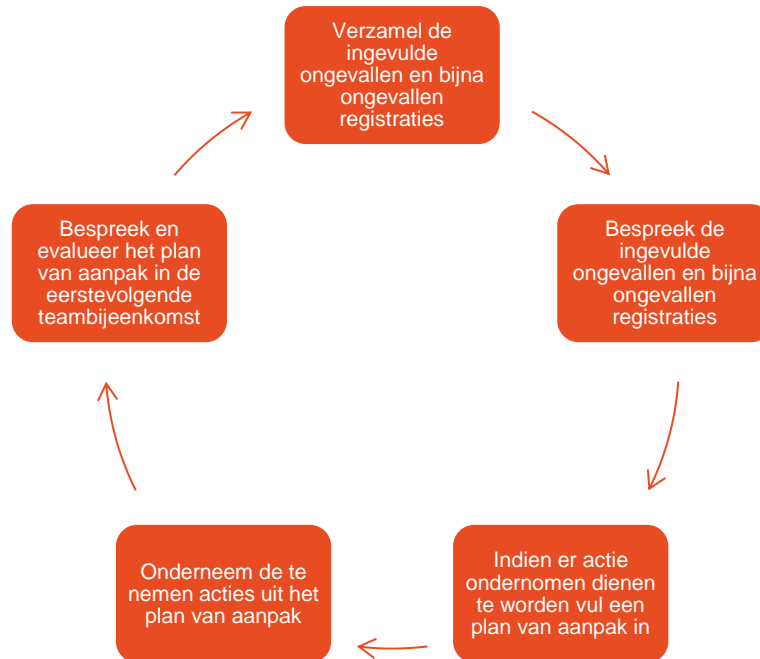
Verzamel de ingevulde ongevallen en bijna ongevallen registraties

Bespreek de ingevulde ongevallen en bijna ongevallen registraties

Indien er actie ondernomen dienen te worden vul een plan van aanpak in

Onderneem de te nemen acties uit het plan van aanpak

Bespreek en evalueer het plan van aanpak in de eerstevolgende teambijeenkomst